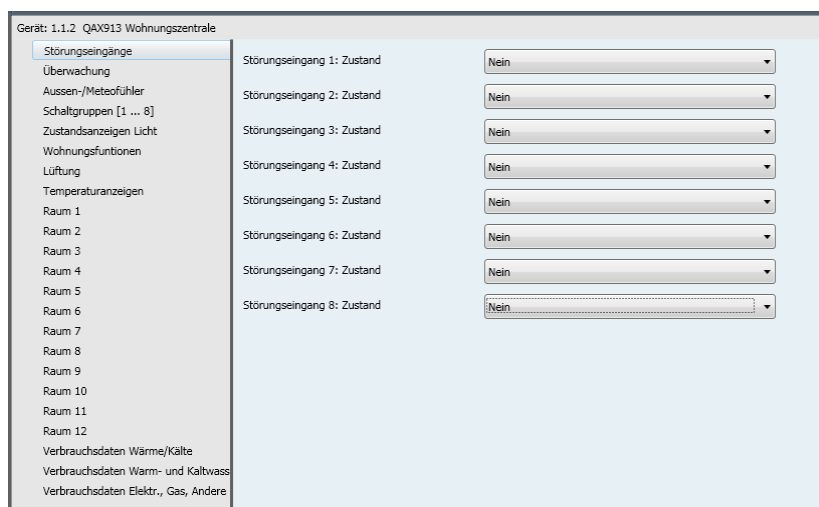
Gerät: 1.1.2 QAX913 Wohnungszentrale

Störungseingänge
Überwachung
Aussen-/Meteofühler
Schaltgruppen [1 ... 8]
Zustandsanzeigen Licht
Wohnungsfuntionen
Lüftung
Temperaturanzeigen
Raum 1
Raum 2
Raum 3
Raum 4
Raum 5
Raum 6
Raum 7
Raum 8
Raum 9
Raum 10
Raum 11
Raum 12
Verbrauchsdaten Wärme/Kälte
Verbrauchsdaten Warm- und Kaltwass
Verbrauchsdaten Elektr., Gas, Andere

Störungseingang 1: Zustand Nein
Störungseingang 2: Zustand Nein
Störungseingang 3: Zustand Nein
Störungseingang 4: Zustand Nein
Störungseingang 5: Zustand Nein
Störungseingang 6: Zustand Nein
Störungseingang 7: Zustand Nein
Störungseingang 8: Zustand Nein